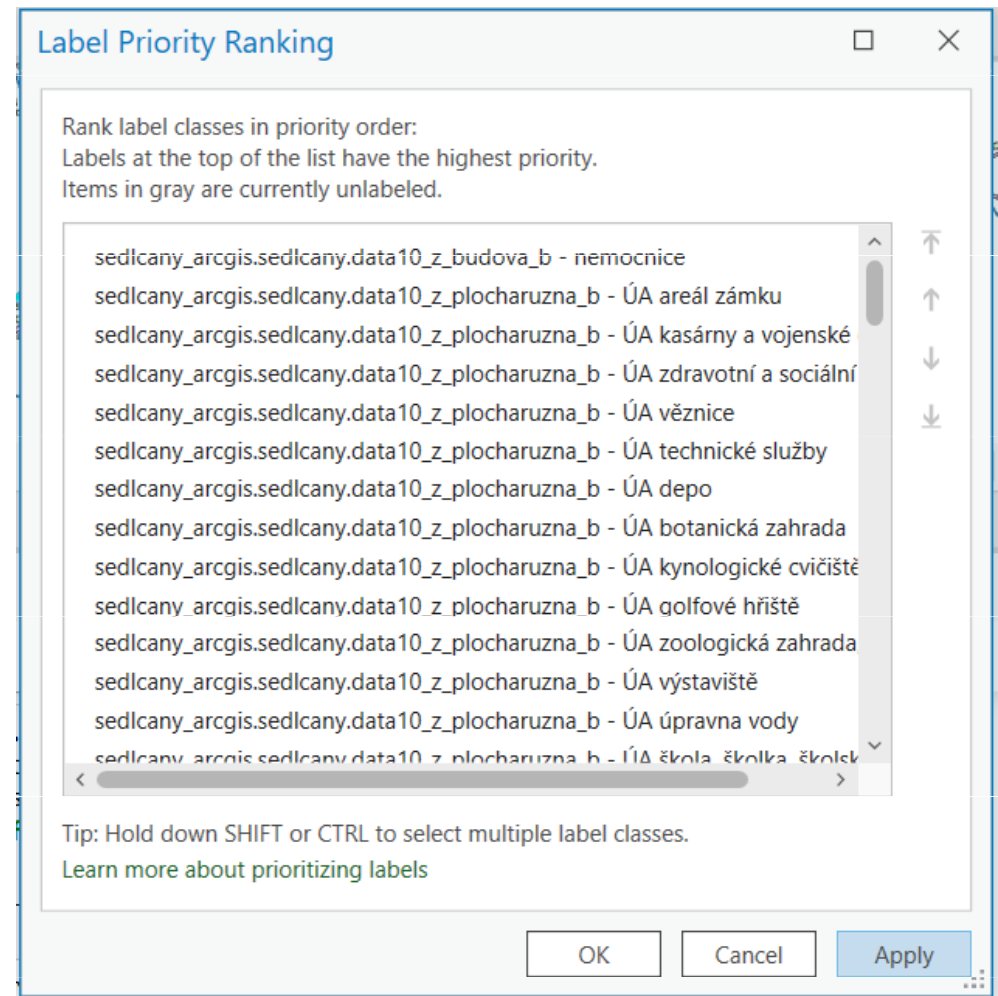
Label Priority Ranking

Rank label classes in priority order:
Labels at the top of the list have the highest priority.
Items in gray are currently unlabeled.

sedlcany_arcgis.sedlcany.data10_z_budova_b - nemocnice
sedlcany_arcgis.sedlcany.data10_z_plocharuzna_b - ÚA areál zámku
sedlcany_arcgis.sedlcany.data10_z_plocharuzna_b - ÚA kasárny a vojenské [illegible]
sedlcany_arcgis.sedlcany.data10_z_plocharuzna_b - ÚA zdravotní a sociální
sedlcany_arcgis.sedlcany.data10_z_plocharuzna_b - ÚA věznice
sedlcany_arcgis.sedlcany.data10_z_plocharuzna_b - ÚA technické služby
sedlcany_arcgis.sedlcany.data10_z_plocharuzna_b - ÚA depo
sedlcany_arcgis.sedlcany.data10_z_plocharuzna_b - ÚA botanická zahrada
sedlcany_arcgis.sedlcany.data10_z_plocharuzna_b - ÚA kynologické cvičiště
sedlcany_arcgis.sedlcany.data10_z_plocharuzna_b - ÚA golfové hřiště
sedlcany_arcgis.sedlcany.data10_z_plocharuzna_b - ÚA zoologická zahrada
sedlcany_arcgis.sedlcany.data10_z_plocharuzna_b - ÚA výstaviště
sedlcany_arcgis.sedlcany.data10_z_plocharuzna_b - ÚA úpravna vody
sedlcany_arcgis.sedlcany.data10_z_plocharuzna_b - ÚA škola, školka, školsk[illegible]

Tip: Hold down SHIFT or CTRL to select multiple label classes.
Learn more about prioritizing labels

OK
Cancel
Apply